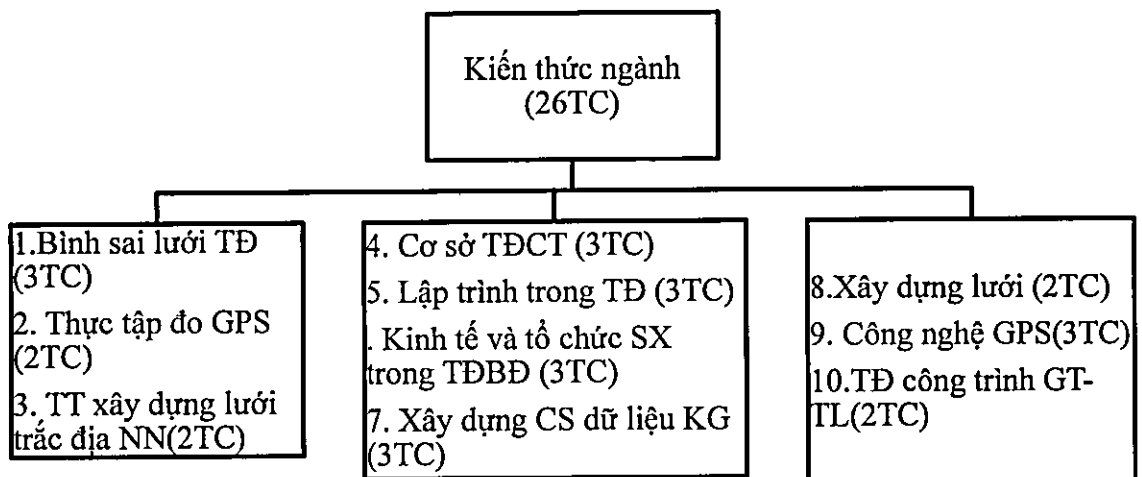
Kiến thức ngành (26TC)

1.Bình sai lưới TĐ (3TC)
2. Thực tập đo GPS (2TC)
3. TT xây dựng lưới trắc địa NN(2TC)

4. Cơ sở TĐCT (3TC)
5. Lập trình trong TĐ (3TC)
. Kinh tế và tổ chức SX trong TĐBĐ (3TC)
7. Xây dựng CS dữ liệu KG (3TC)

8.Xây dựng lưới (2TC)
9. Công nghệ GPS(3TC)
10.TĐ công trình GT-TL(2TC)